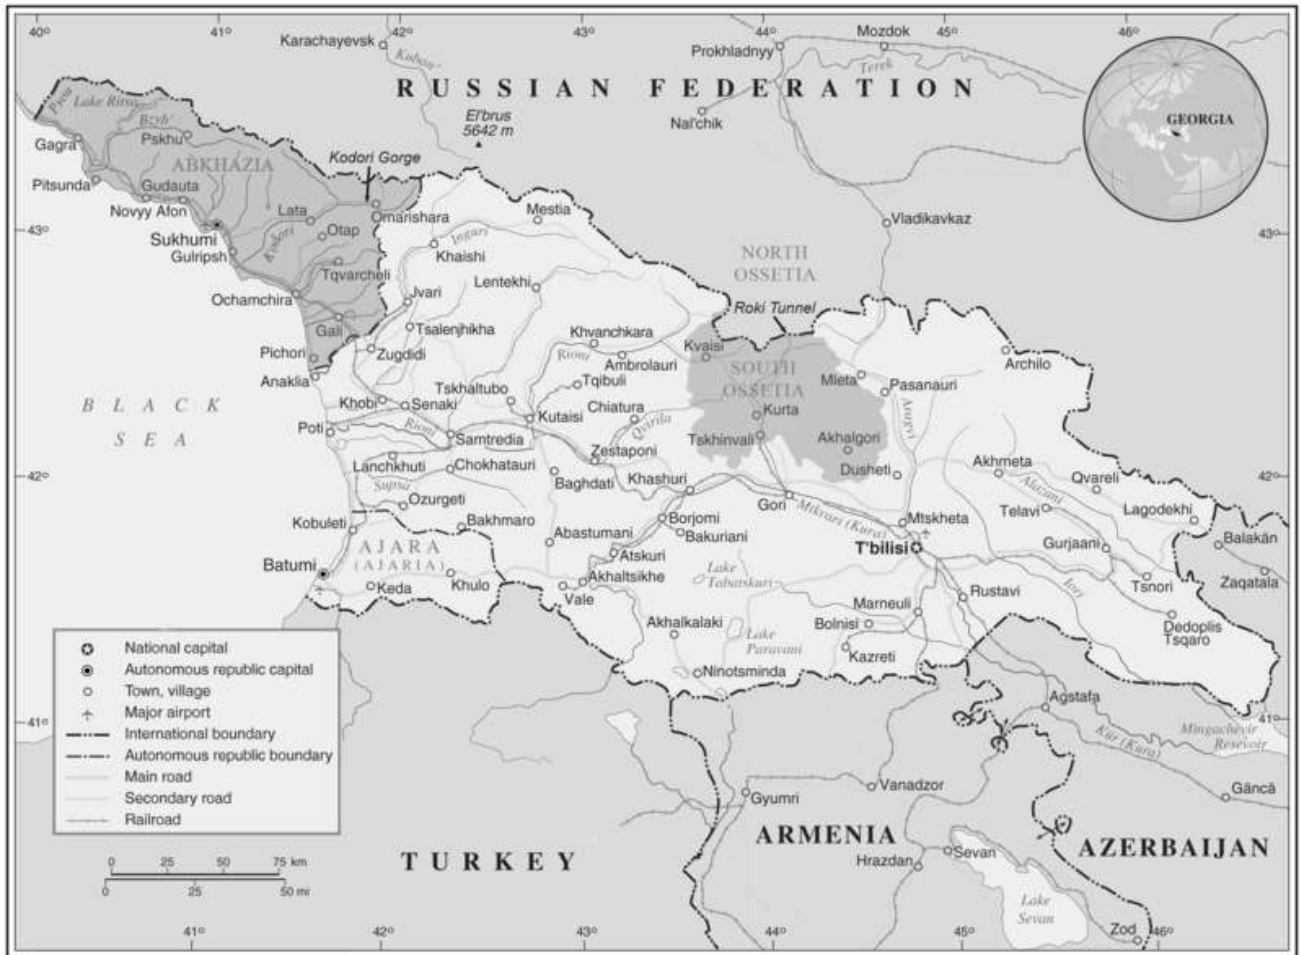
40° 41° 42° 43° 44° 45° 46°

Karachayevsk
Kuban'
Prokhladnyy
Mozdok
Terek

RUSSIAN FEDERATION

GEORGIA

El'brus 5642 m
Nal'chik
Psou
Lake Ritsa
Bzyb'
Pskhu
Gagra
ABKHAZIA
Kodori Gorge
Pitsunda
Gudauta
Novyy Afon
Lata
Omarishara
Mestia
Vladikavkaz
43°
Sukhumi
Otap
Ingur
Gulripsh
Kodori
Khaishi
NORTH OSSETIA
Tqvarcheli
Lentekhi
Ochamchira
Ivari
Roki Tunnel
Gali
Tsalenjhikha
Khvanchkara
Kvaisi
Pichori
Zugdidi
Rioni
Ambrolauri
SOUTH OSSETIA
Archilo
Anaklia
Tskhaltubo
Tqibuli
Mleta
Pasanauri
BLACK SEA
Khobi
Senaki
Chiatura
Kurta
Aragvi
Kutaisi
Poti
Rioni
Samtredia
Qvirila
Tskhinvali
Akhalgori
Zestaponi
Dusheti
Lanchkhuti
Chokhatauri
Akhmeta
Qvareli
42°
Khashuri
Alazani
Supsa
Baghdati
Ozurgeti
Gori
Mikvari (Kura)
Telavi
Lagodekhi
Kobuleti
Bakhmaro
Borjomi
Mtskheta
Abastumani
Bakuriani
T'bilisi
Gurjaani
Balakän
AJARA (AJARIA)
Atskuri
Batumi
Akhaltsikhe
Lake Tabatskuri
Iori
Zaqatala
Keda
Khulo
Vale
Rustavi
Tsnori
Marneuli
Akhalkalaki
Bolnisi
Dedoplis Tsqaro
Lake Paravani
Kazreti
Ninotsminda
Agstafa
41°
Mingachevir Reservoir
Kür (Kura)
Vanadzor
Gäncä
Gyumri
ARMENIA
AZERBAIJAN
TURKEY
Hrazdan
Sevan
Lake Sevan
Zod

National capital
Autonomous republic capital
Town, village
Major airport
International boundary
Autonomous republic boundary
Main road
Secondary road
Railroad

0 25 50 75 km
0 25 50 mi